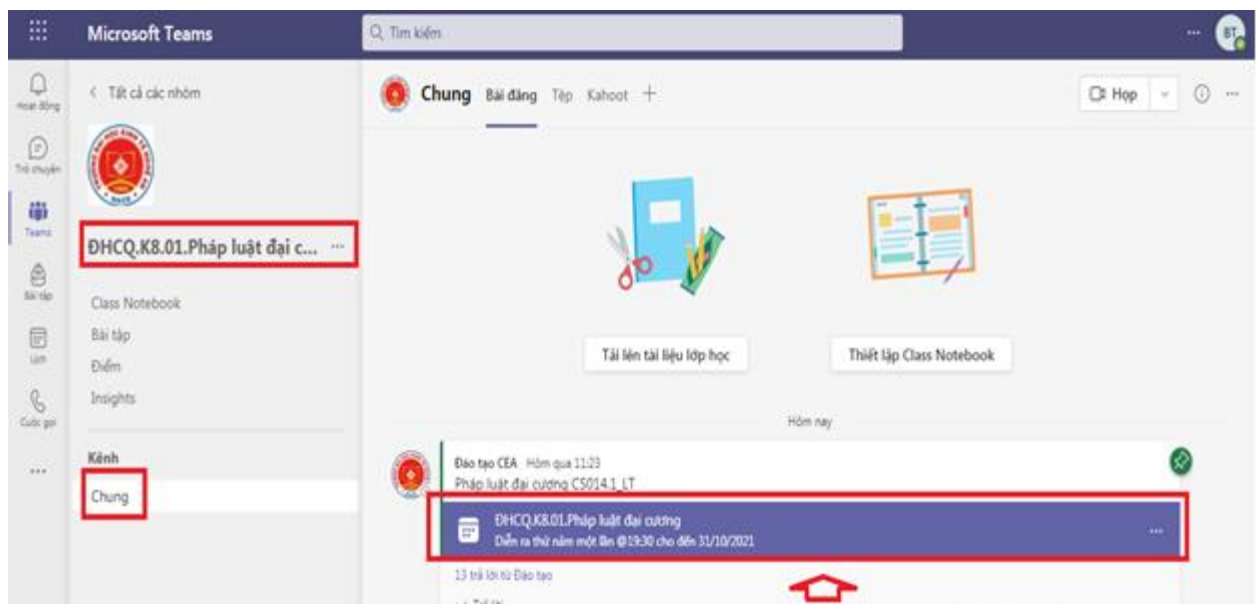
Microsoft Teams

Tìm kiếm

BT

Hoạt động

Trò chuyện

Teams

Bài tập

Lịch

Cuộc gọi

...

< Tất cả các nhóm

ĐHCQ.K8.01.Pháp luật đại c... ...

Class Notebook

Bài tập

Điểm

Insights

Kênh

Chung

Chung Bài đăng Tệp Kahoot +

Họp

Tải lên tài liệu lớp học

Thiết lập Class Notebook

Hôm nay

Đào tạo CEA Hôm qua 11:23

Pháp luật đại cương CS014.1_LT

ĐHCQ.K8.01.Pháp luật đại cương

Diễn ra thứ năm một lần @19:30 cho đến 31/10/2021

13 trả lời từ Đào tạo

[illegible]